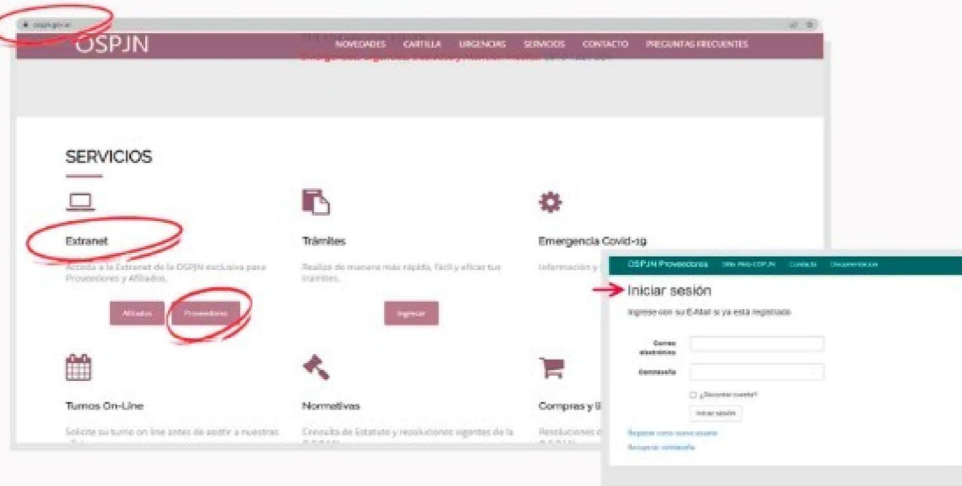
ospjn.gov.ar

OSPJN

NOVEDADES CARTILLA URGENCIAS SERVICIOS CONTACTO PREGUNTAS FRECUENTES

SERVICIOS

Extranet

Acceda a la Extranet de la OSPJN exclusiva para Proveedores y Afiliados.

Afiliados Proveedores

Trámites

Realizá de manera más rápida, fácil y eficaz tus trámites.

Ingresar

Emergencia Covid-19

Información y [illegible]

Turnos On-Line

Solicite su turno on line antes de asistir a nuestras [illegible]

Normativas

Consulta de Estatuto y resoluciones vigentes de la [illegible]

Compras y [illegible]

Resoluciones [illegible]

OSPJN Proveedores Sitio Web OSPJN Contacto Documentación

Iniciar sesión

Ingrese con su E-Mail si ya está registrado

Correo electrónico

Contraseña

¿Recordar cuenta?

Iniciar sesión

Registrar como nuevo usuario

Recuperar contraseña